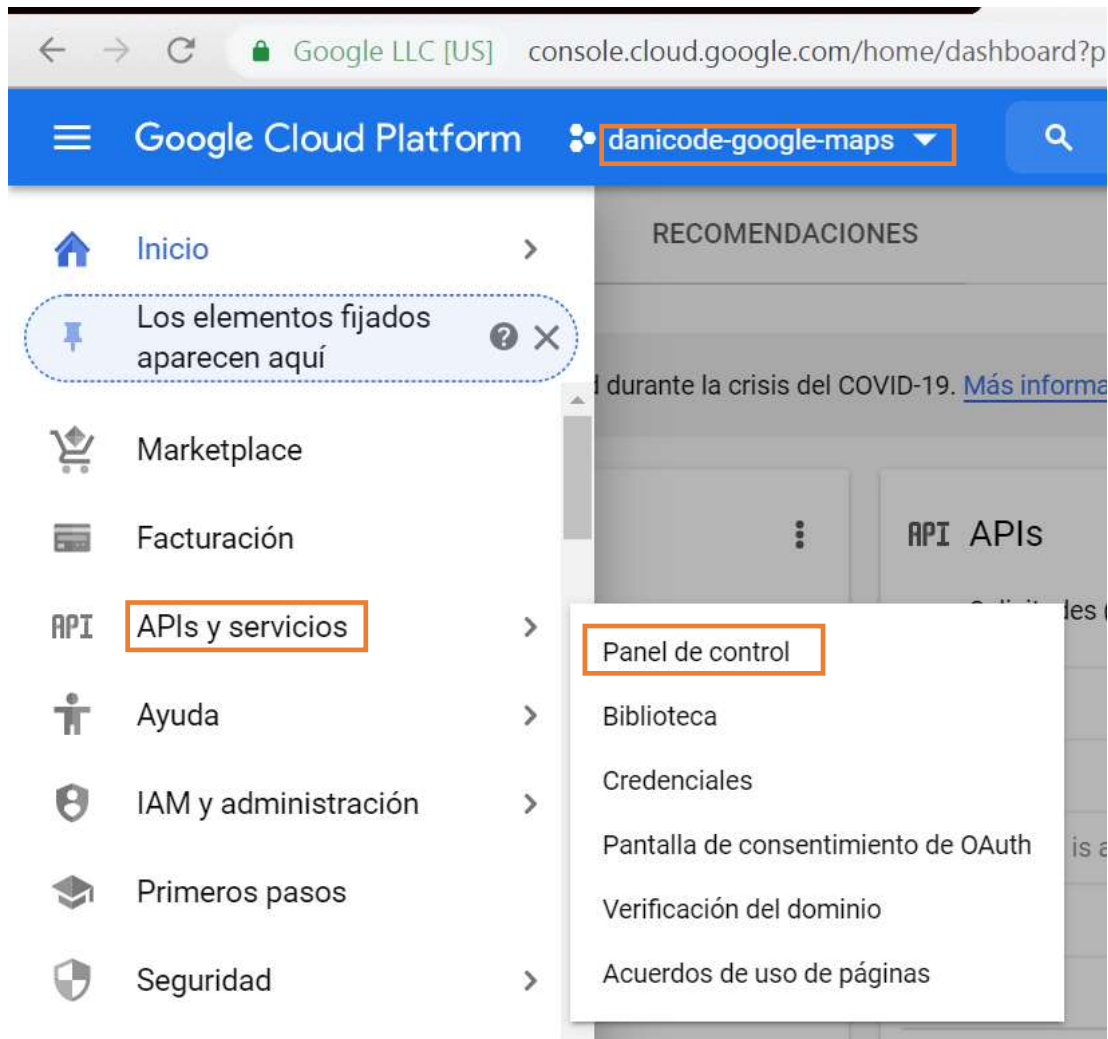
Google LLC [US] console.cloud.google.com/home/dashboard?p

Google Cloud Platform danicode-google-maps

RECOMENDACIONES

Inicio

Los elementos fijados aparecen aquí

d durante la crisis del COVID-19. Más informa

Marketplace

Facturación

API APIs

API APIs y servicios

Panel de control

Biblioteca

Credenciales

Pantalla de consentimiento de OAuth

Verificación del dominio

Acuerdos de uso de páginas

Ayuda

IAM y administración

Primeros pasos

Seguridad